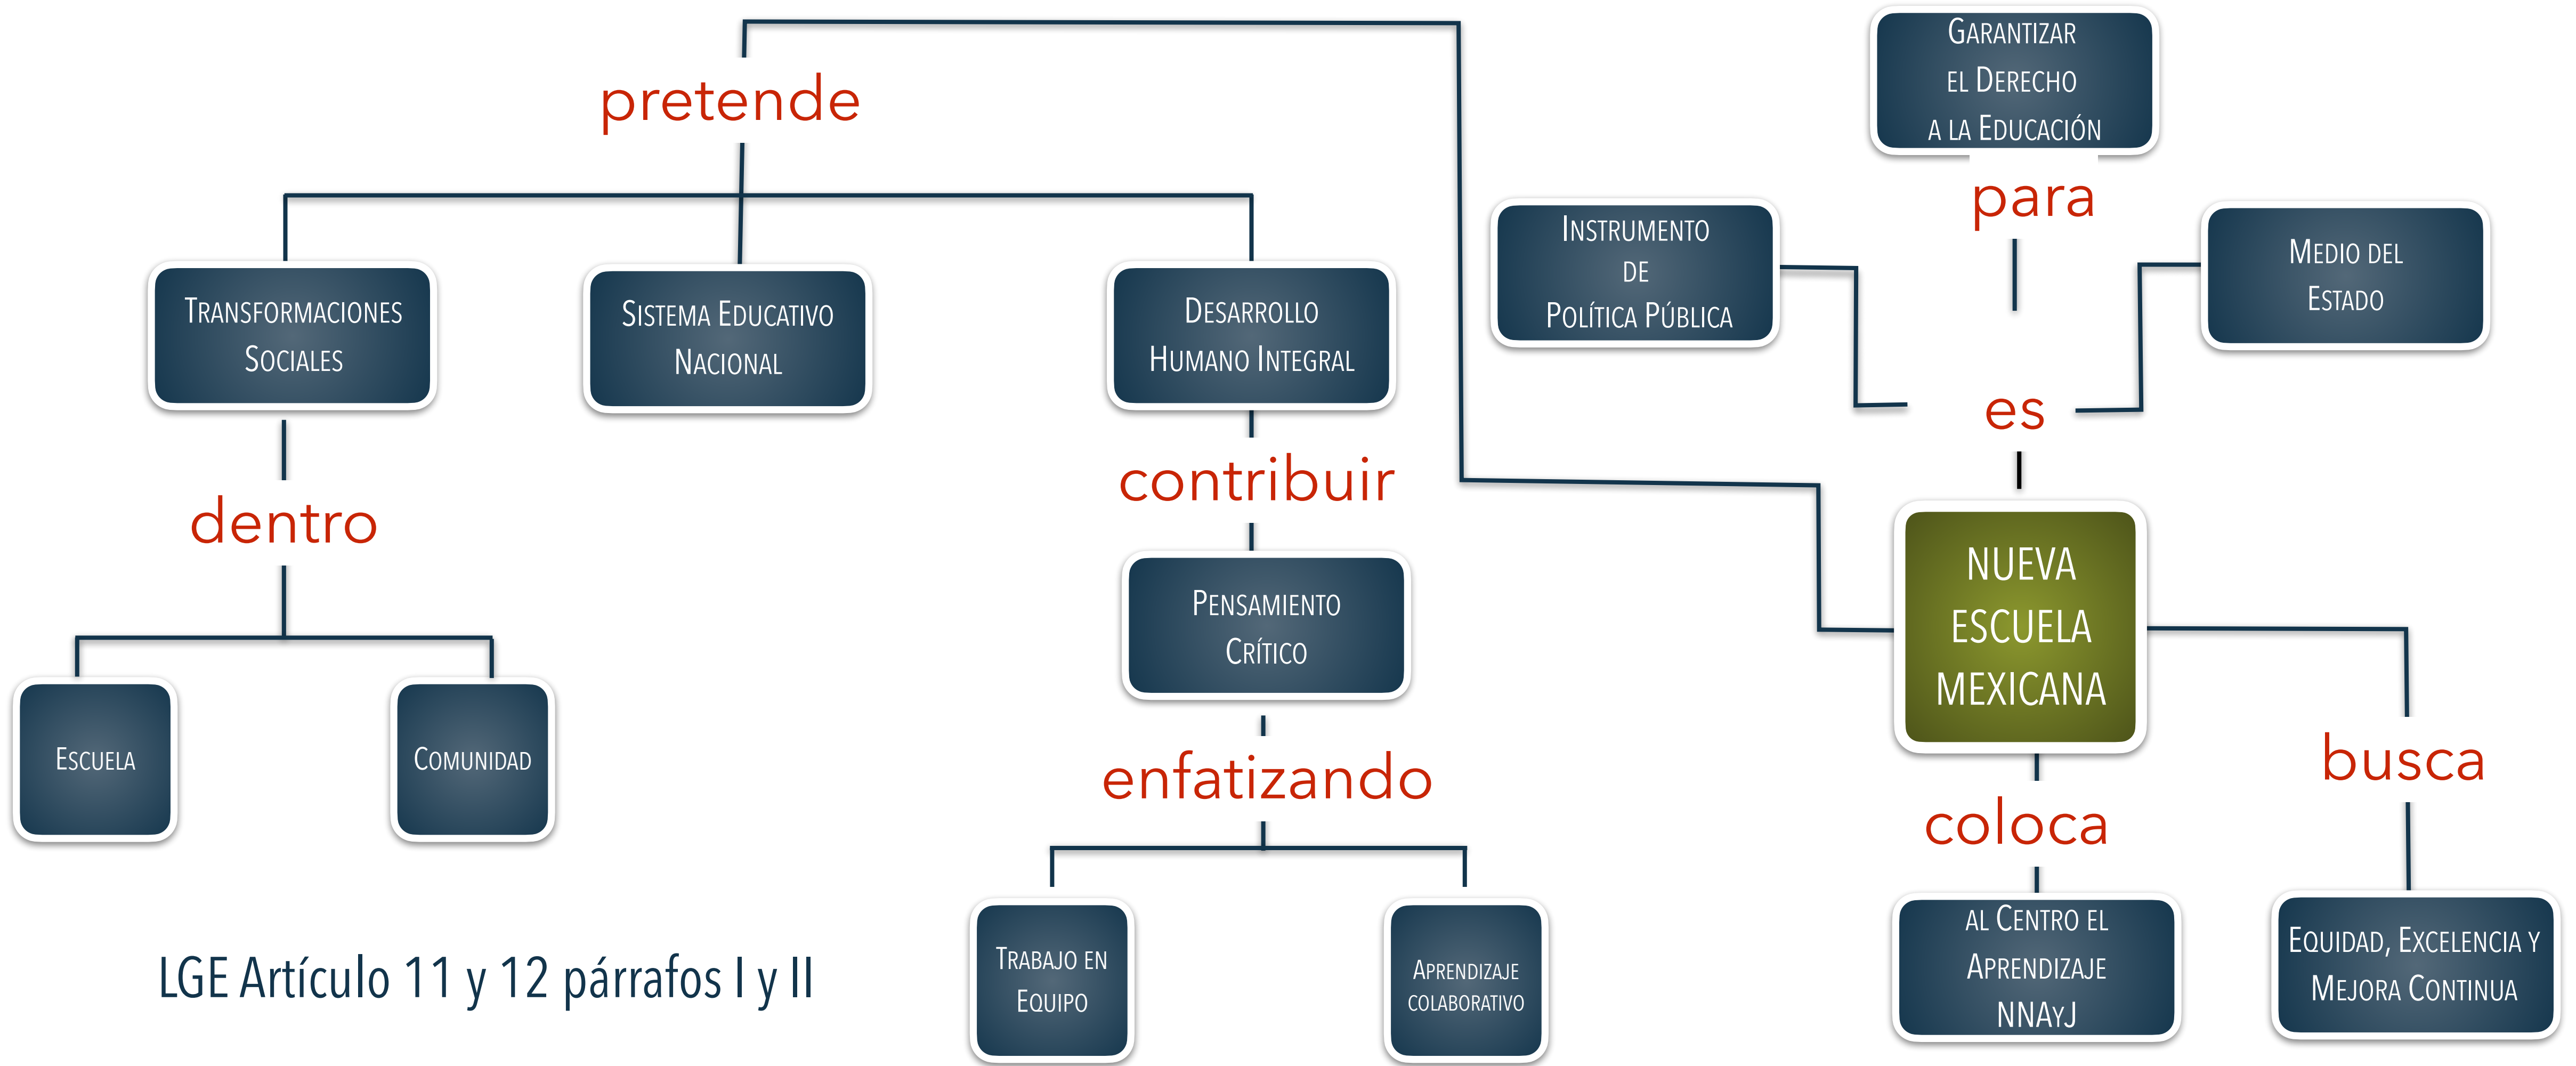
pretende

Transformaciones Sociales

Sistema Educativo Nacional

Desarrollo Humano Integral

dentro

Escuela

Comunidad

contribuir

Pensamiento Crítico

enfatizando

Trabajo en Equipo

Aprendizaje colaborativo

LGE Artículo 11 y 12 párrafos I y II

Garantizar el Derecho a la Educación

para

Instrumento de Política Pública

Medio del Estado

es

NUEVA ESCUELA MEXICANA

busca

coloca

al Centro el Aprendizaje NNAyJ

Equidad, Excelencia y Mejora Continua